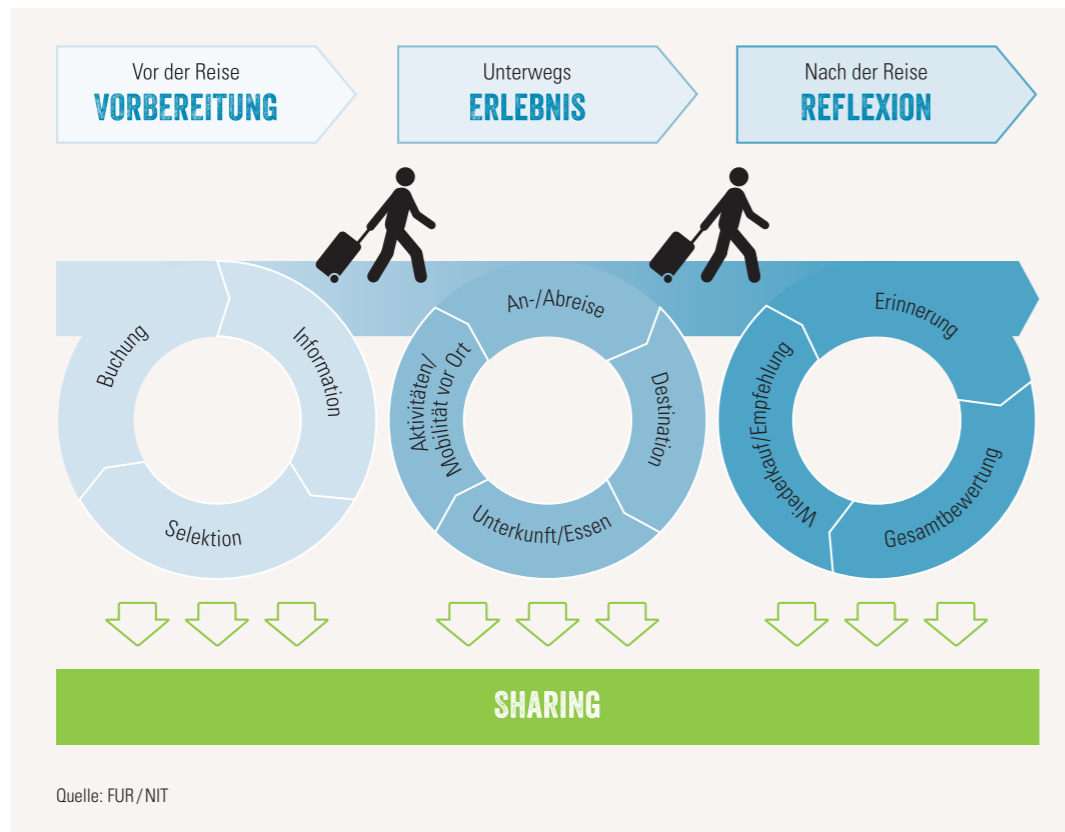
Vor der Reise
VORBEREITUNG

Unterwegs
ERLEBNIS

Nach der Reise
REFLEXION

Buchung
Information
Selektion

An-/Abreise
Destination
Unterkunft/Essen
Aktivitäten/ Mobilität vor Ort

Erinnerung
Gesamtbewertung
Wiederkauf/Empfehlung

SHARING

Quelle: FUR/NIT